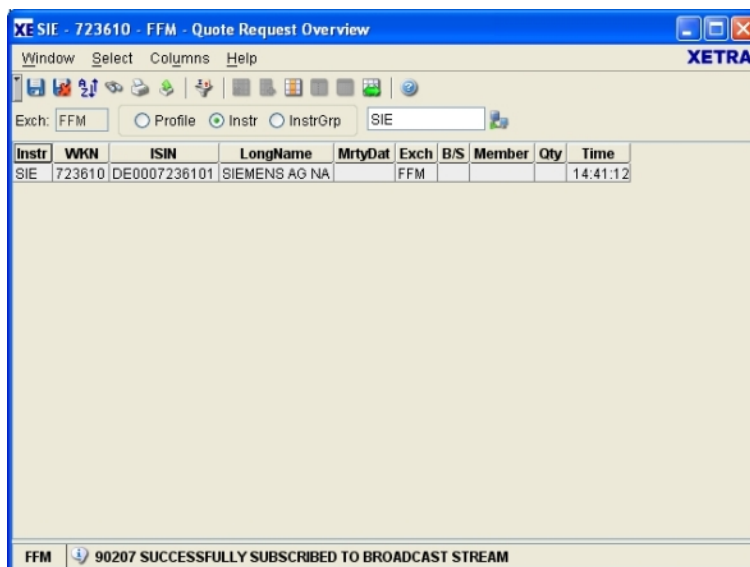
XE SIE - 723610 - FFM - Quote Request Overview

Window Select Columns Help XETRA

Exch: FFM ○ Profile ⦿ Instr ○ InstrGrp SIE

| Instr | WKN | ISIN | LongName | MrtyDat | Exch | B/S | Member | Qty | Time |
|---|---|---|---|---|---|---|---|---|---|
| SIE | 723610 | DE0007236101 | SIEMENS AG NA | | FFM | | | | 14:41:12 |

FFM 90207 SUCCESSFULLY SUBSCRIBED TO BROADCAST STREAM